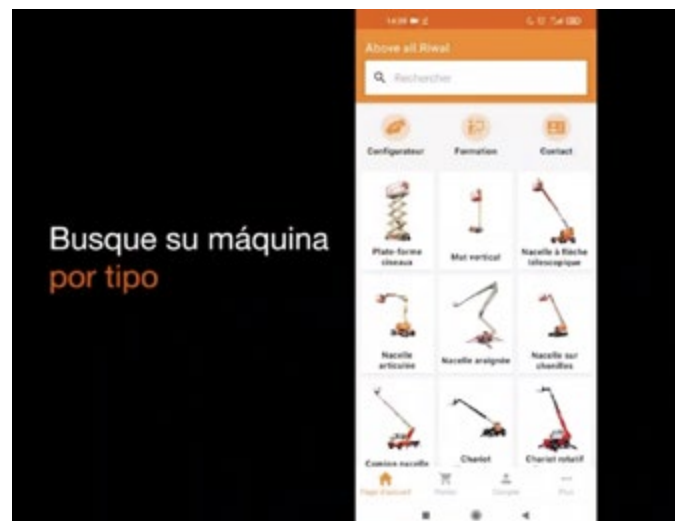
Busque su máquina por tipo

14:28

Above all Riwal

Rechercher

Configurateur

Formation

Contact

Plate-forme ciseaux

Mat vertical

Nacelle à flèche télescopique

Nacelle articulée

Nacelle araignée

Nacelle sur chenilles

Camion nacelle

Chariot

Chariot rotatif

Page d'accueil

Panier

Compte

Plus